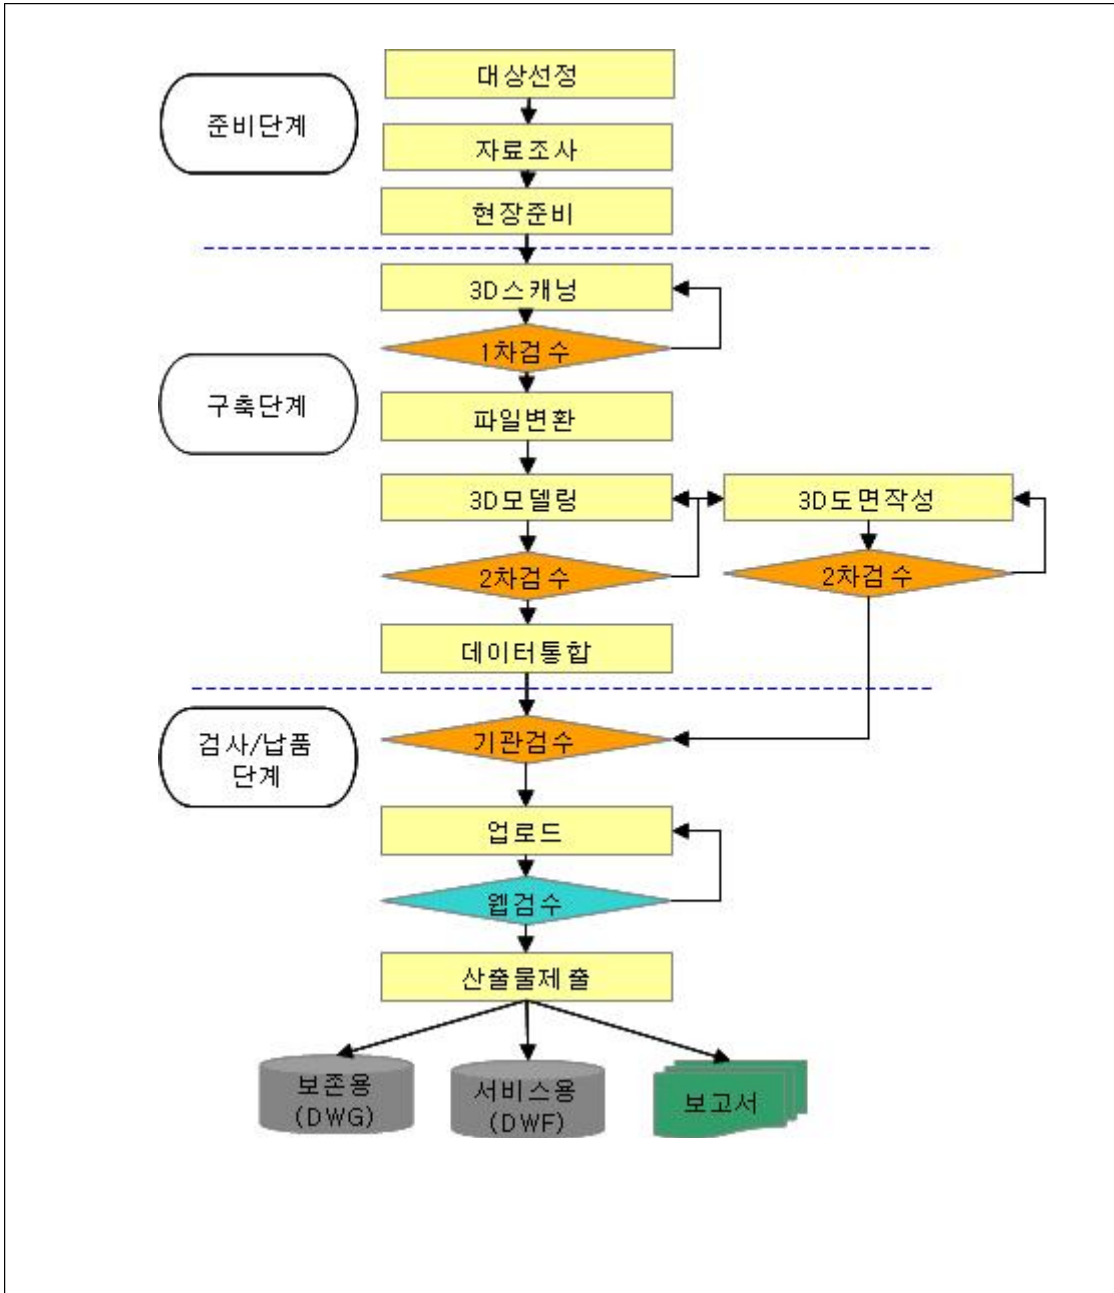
준비단계

대상선정

자료조사

현장준비

구축단계

3D스캐닝

1차검수

파일변환

3D모델링

3D도면작성

2차검수

2차검수

데이터통합

검사/납품 단계

기관검수

업로드

웹검수

산출물제출

보존용 (DWG)

서비스용 (DWF)

보고서